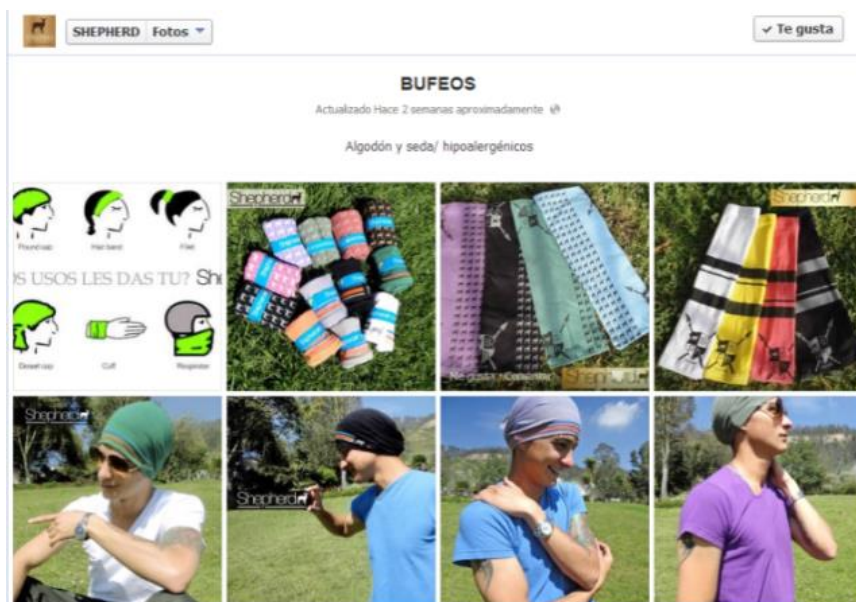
SHEPHERD Fotos

✓ Te gusta

BUFEOS

Actualizado Hace 2 semanas aproximadamente

Algodón y seda/ hipoalergénicos

Poundcap

Hair band

Filet

S USOS LES DAS TU? Sh

Desert cap

Cuff

Respirator

Shepherd

Shepherd

Shepherd

Shepherd

Shepherd

Shepherd